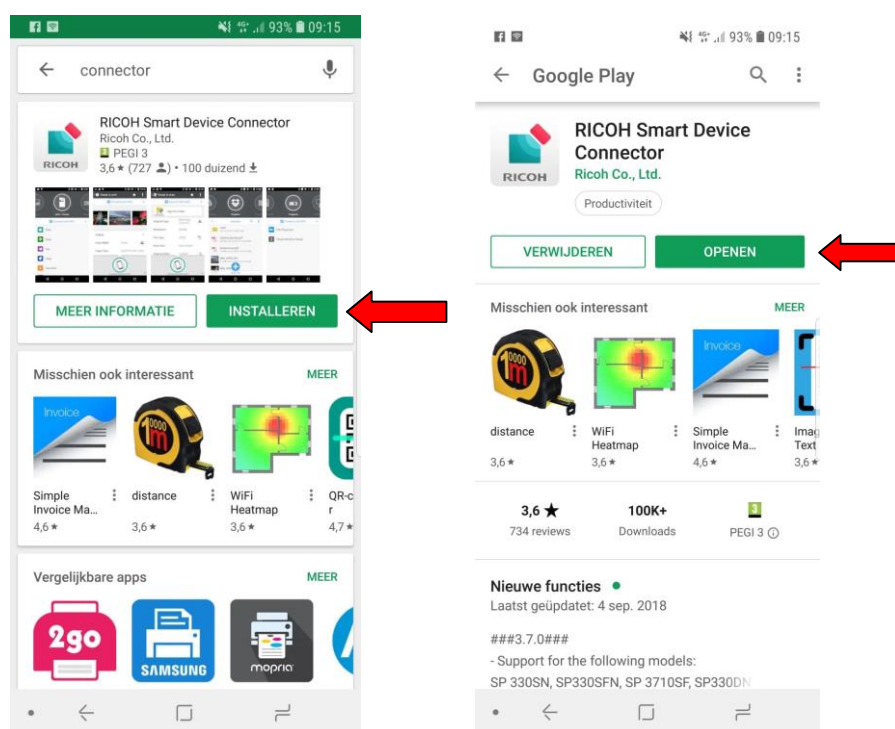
93% 09:15

connector

RICOH Smart Device Connector
Ricoh Co., Ltd.
PEGI 3
3,6 ★ (727) • 100 duizend

RICOH

MEER INFORMATIE

INSTALLEREN

Misschien ook interessant MEER

Simple Invoice Ma... 4,6 ★
distance 3,6 ★
WiFi Heatmap 3,6 ★
QR-c r 4,7 ★

Vergelijkbare apps MEER

2go
SAMSUNG
mopria

93% 09:15

Google Play

RICOH Smart Device Connector
Ricoh Co., Ltd.
RICOH
Productiviteit

VERWIJDEREN

OPENEN

Misschien ook interessant MEER

distance 3,6 ★
WiFi Heatmap 3,6 ★
Simple Invoice Ma... 4,6 ★
Imag Text 3,6 ★

3,6 ★ 734 reviews
100K+ Downloads
PEGI 3

Nieuwe functies •
Laatst geüpdatet: 4 sep. 2018

###3.7.0###
- Support for the following models:
SP 330SN, SP330SFN, SP 3710SF, SP330DN